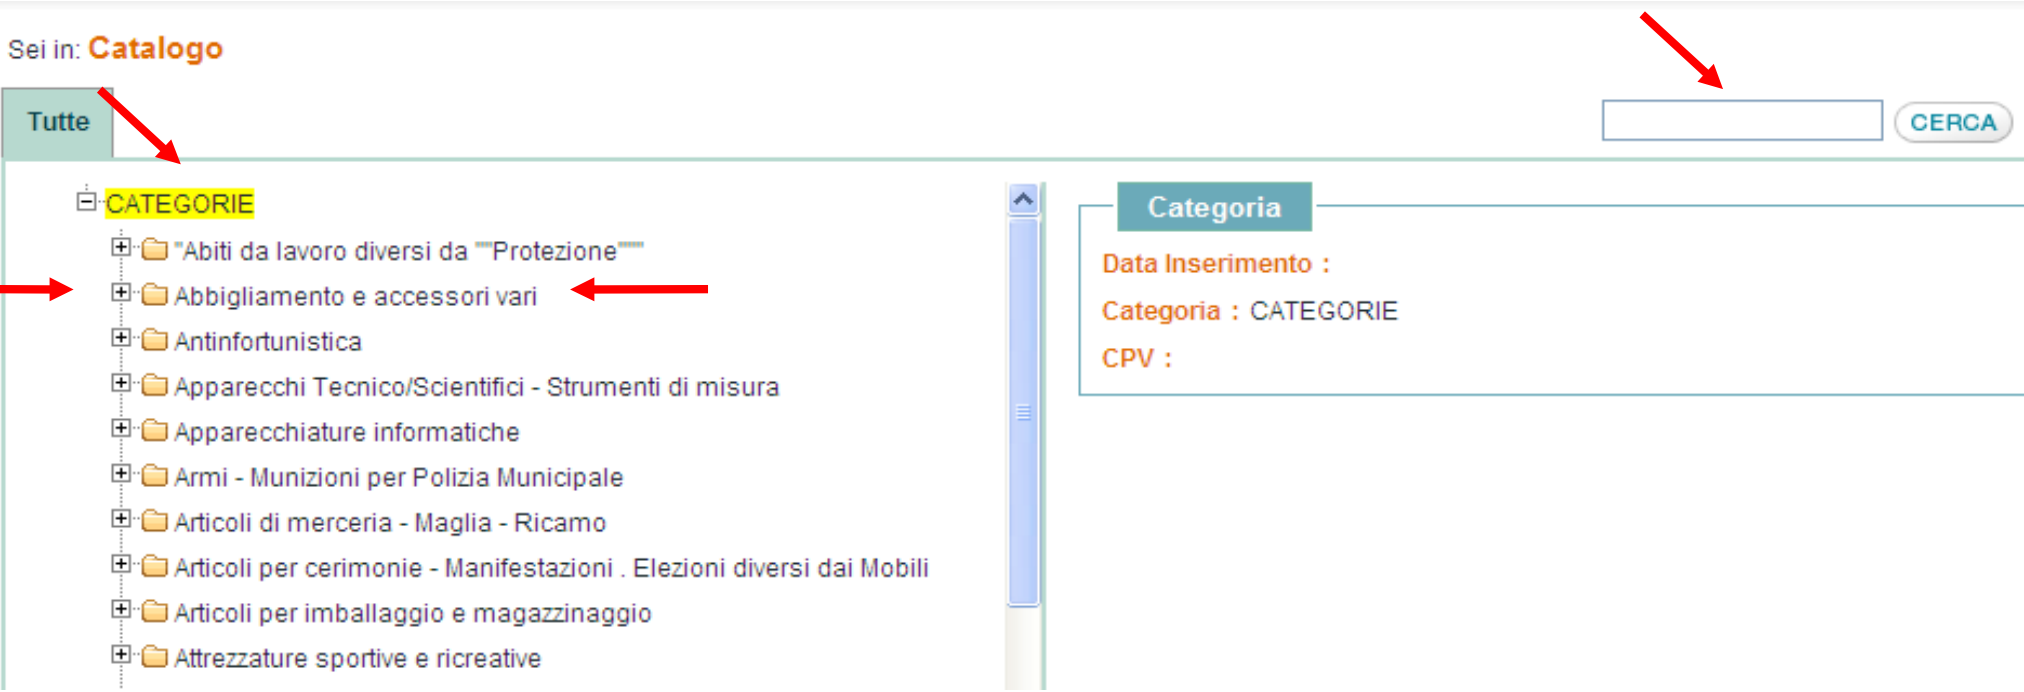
Sei in: Catalogo

Tutte

CERCA

CATEGORIE

"Abiti da lavoro diversi da ""Protezione"""

Abbigliamento e accessori vari

Antinfortunistica

Apparecchi Tecnico/Scientifici - Strumenti di misura

Apparecchiature informatiche

Armi - Munizioni per Polizia Municipale

Articoli di merceria - Maglia - Ricamo

Articoli per cerimonie - Manifestazioni . Elezioni diversi dai Mobili

Articoli per imballaggio e magazzinaggio

Attrezzature sportive e ricreative

Categoria

Data Inserimento :

Categoria : CATEGORIE

CPV :